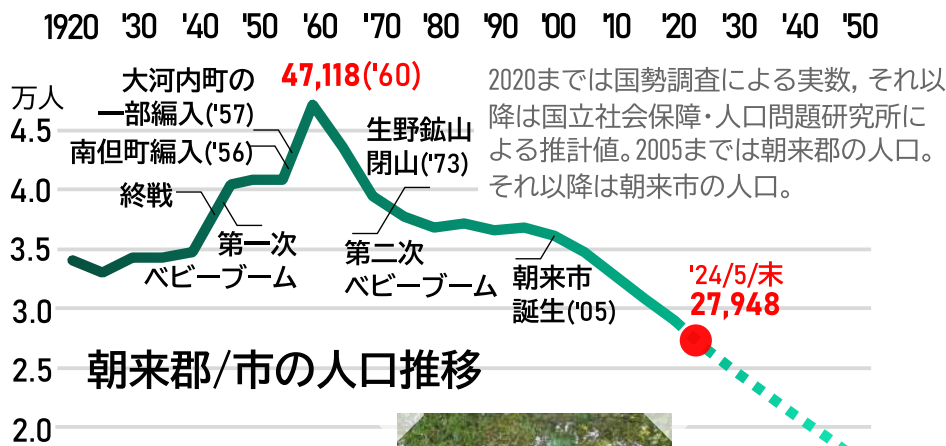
1920 '30 '40 '50 '60 '70 '80 '90 '00 '10 '20 '30 '40 '50

万人

4.5

4.0

3.5

3.0

2.5

2.0

47,118('60)

大河内町の一部編入('57)

南但町編入('56)

終戦

第一次ベビーブーム

生野鉱山閉山('73)

第二次ベビーブーム

朝来市誕生('05)

'24/5/末
27,948

2020までは国勢調査による実数，それ以降は国立社会保障・人口問題研究所による推計値。2005までは朝来郡の人口。それ以降は朝来市の人口。

朝来郡/市の人口推移